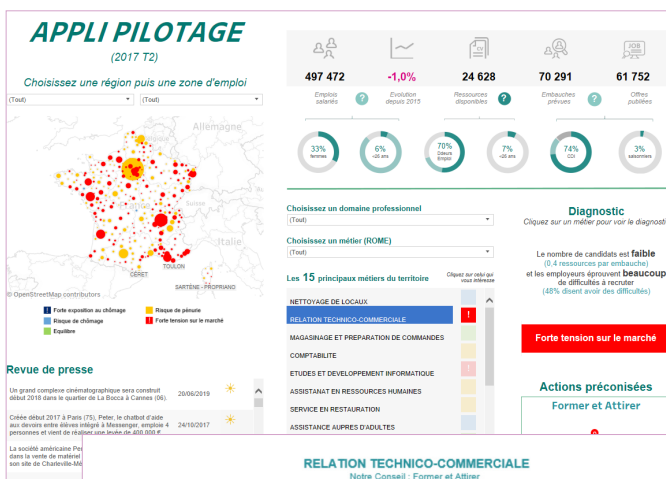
APPLI PILOTAGE

(2017 T2)

Choisissez une région puis une zone d'emploi

(Tout)

(Tout)

Allemagne

Italie

CERET

TOULON

SARTÈNE - PROPRIANO

© OpenStreetMap contributors

Forte exposition au chômage

Risque de pénurie

Risque de chômage

Forte tension sur le marché

Equilibre

Revue de presse

Un grand complexe cinématographique sera construit début 2018 dans le quartier de La Bocca à Cannes (06).

20/06/2019

Créée début 2017 à Paris (75), Peter, le chatbot d'aide aux devoirs entre élèves intégré à Messenger, emploie 4 personnes et vient de réaliser une levée de 400 000 €.

24/10/2017

La société américaine Pe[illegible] dans la vente de materiel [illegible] son site de Charleville-Mé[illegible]

497 472

Emplois salariés

-1,0%

Evolution depuis 2015

24 628

Ressources disponibles

70 291

Embauches prévues

61 752

Offres publiées

33%

femmes

6%

<26 ans

70%

Dmeurs Emploi

7%

<26 ans

74%

CDI

3%

saisonniers

Choisissez un domaine professionnel

(Tout)

Choisissez un métier (ROME)

(Tout)

Les 15 principaux métiers du territoire

Cliquez sur celui qui vous intéresse

NETTOYAGE DE LOCAUX

RELATION TECHNICO-COMMERCIALE

MAGASINAGE ET PREPARATION DE COMMANDES

COMPTABILITE

ETUDES ET DEVELOPPEMENT INFORMATIQUE

ASSISTANAT EN RESSOURCES HUMAINES

SERVICE EN RESTAURATION

ASSISTANCE AUPRES D'ADULTES

Diagnostic

Cliquez sur un métier pour voir le diagnosti

Le nombre de candidats est faible (0,4 ressources par embauche) et les employeurs éprouvent beaucoup de difficultés à recruter (48% disent avoir des difficultés)

Forte tension sur le marché

Actions préconisées

Former et Attirer

RELATION TECHNICO-COMMERCIALE

Notre Conseil : Former et Attirer